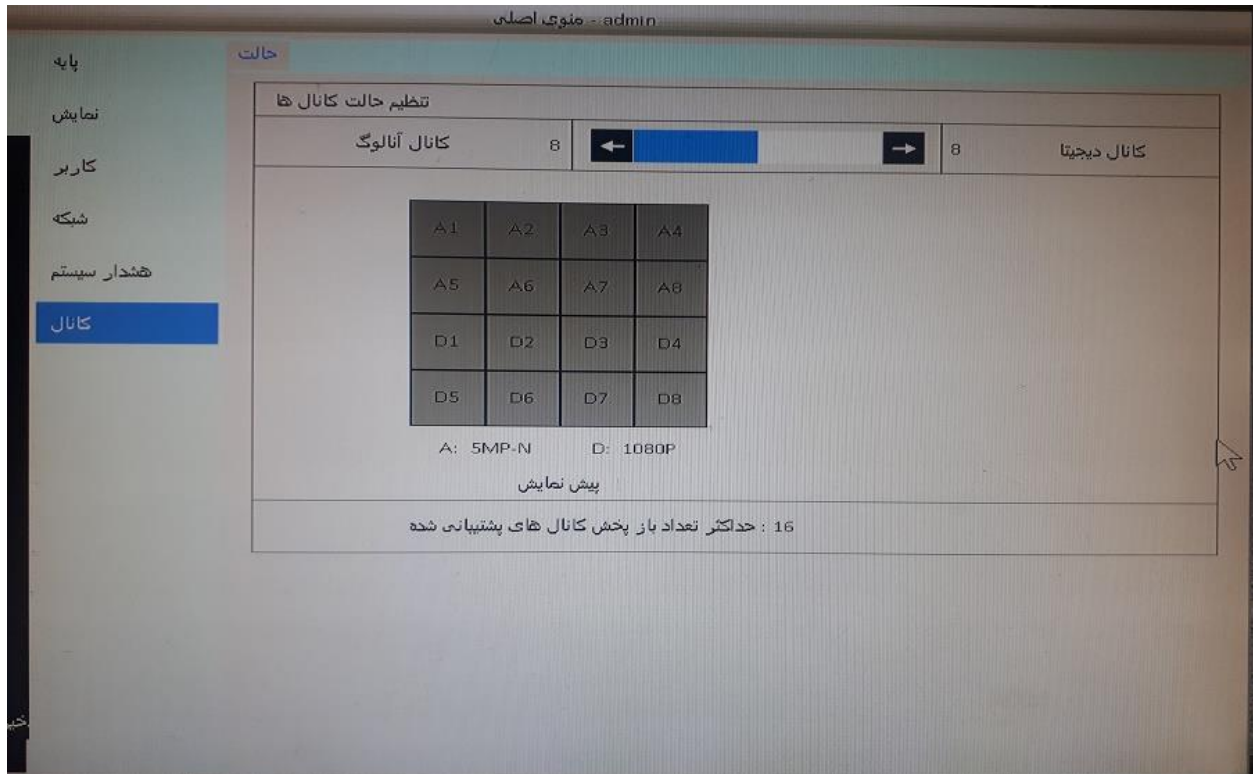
منوی اصلی - admin

پایه
نمایش
کاربر
شبکه
هشدار سیستم
کانال

حالت

تنظیم حالت کانال ها

کانال دیجیتا 8
8 کانال آنالوگ

| A1 | A2 | A3 | A4 |
|---|---|---|---|
| A5 | A6 | A7 | A8 |
| D1 | D2 | D3 | D4 |
| D5 | D6 | D7 | D8 |

A: 5MP-N D: 1080P

پیش نمایش

16 : حداکثر تعداد باز پخش کانال های پشتیبانی شده